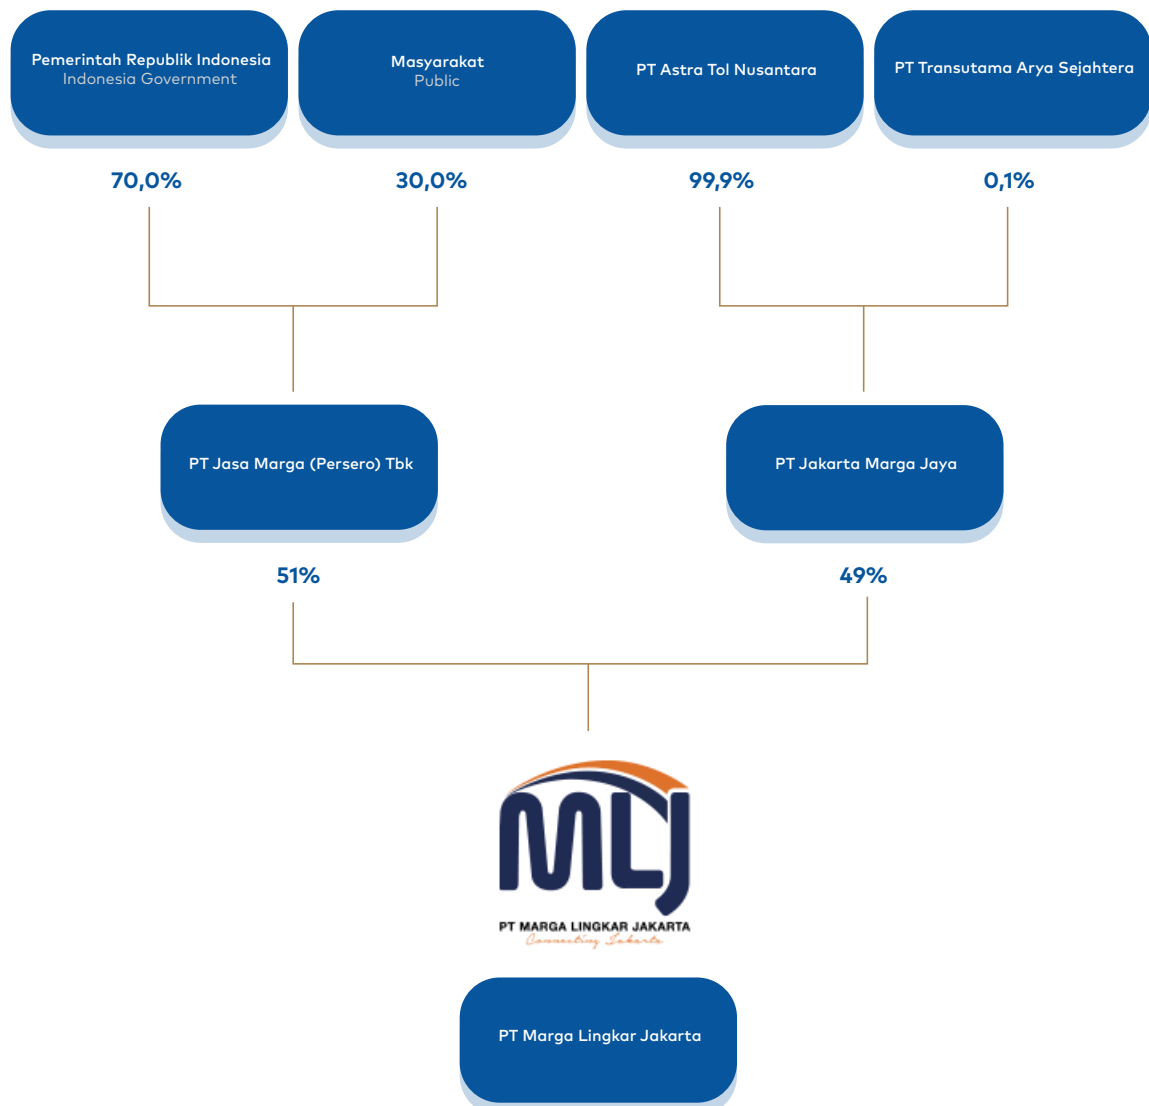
Pemerintah Republik Indonesia
Indonesia Government

Masyarakat
Public

PT Astra Tol Nusantara

PT Transutama Arya Sejahtera

70,0%

30,0%

99,9%

0,1%

PT Jasa Marga (Persero) Tbk

PT Jakarta Marga Jaya

51%

49%

MLJ
PT MARGA LINGKAR JAKARTA
Connecting Jakarta

PT Marga Lingkar Jakarta